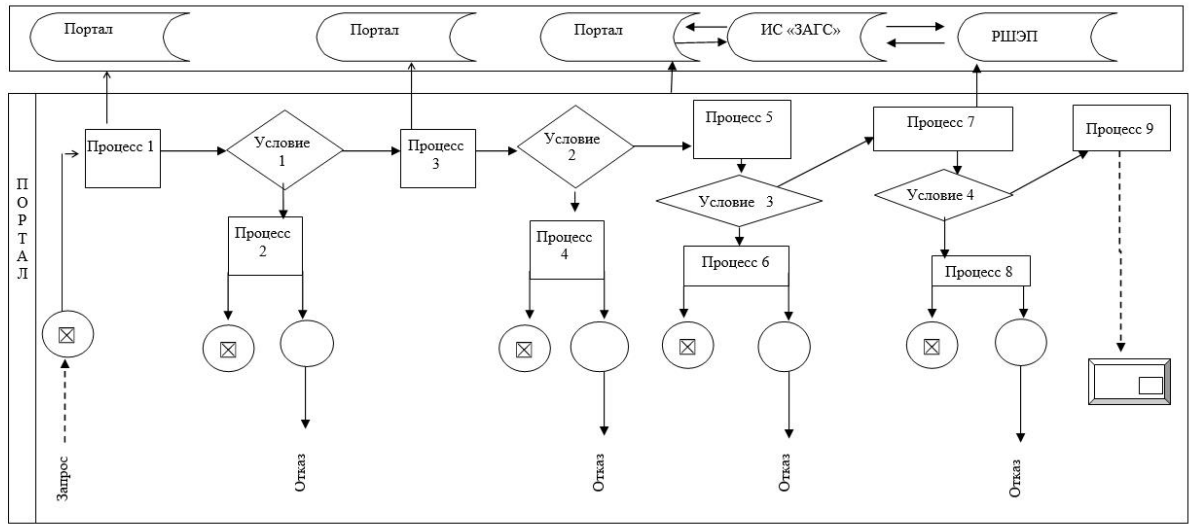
Портал

Портал

Портал

ИС «ЗАГС»

РШЭП

ПОРТАЛ

Процесс 1

Условие 1

Процесс 3

Условие 2

Процесс 5

Процесс 7

Процесс 9

Процесс 2

Процесс 4

Условие 3

Условие 4

Процесс 6

Процесс 8

Запрос

Отказ

Отказ

Отказ

Отказ